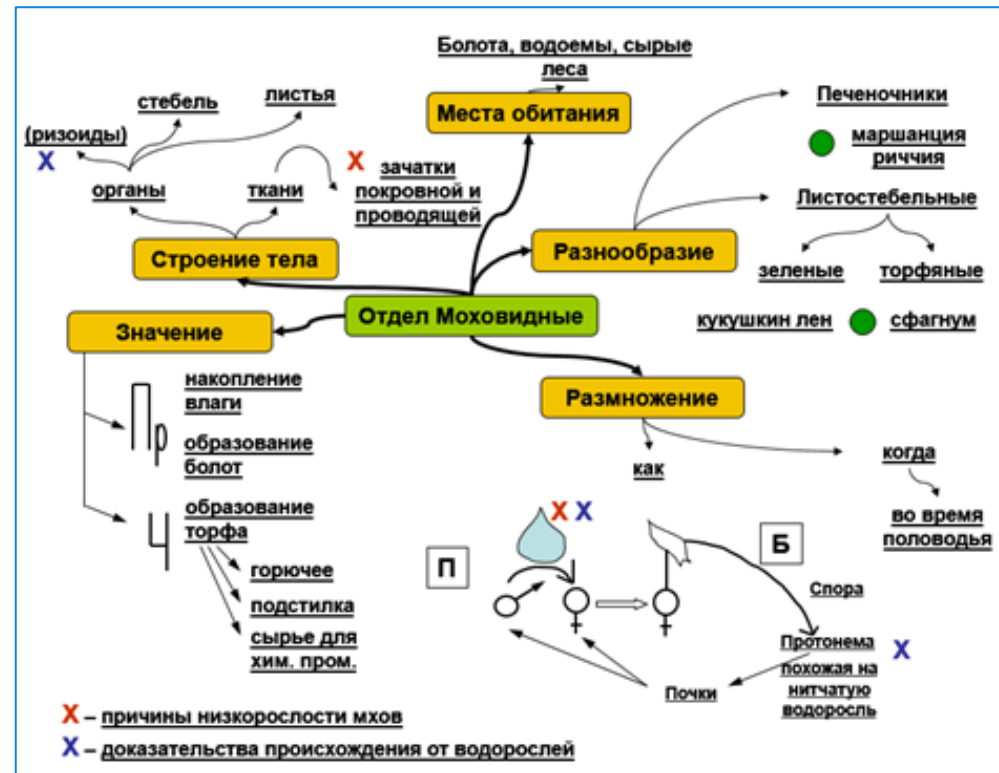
Болота, водоемы, сырые леса

Места обитания

стебель

листья

(ризоиды)

X

органы

ткани

X зачатки покровной и проводящей

Строение тела

Печеночники

маршанция риччия

Листостебельные

Разнообразие

зеленые

торфяные

кукушкин лен

сфагнум

Отдел Моховидные

Значение

Пр

накопление влаги

образование болот

Ч

образование торфа

горючее

подстилка

сырье для хим. пром.

Размножение

как

когда

во время половодья

X X

П

Б

Спора

Протонема похожая на нитчатую водоросль

X

Почки

X – причины низкорослости мхов

X – доказательства происхождения от водорослей